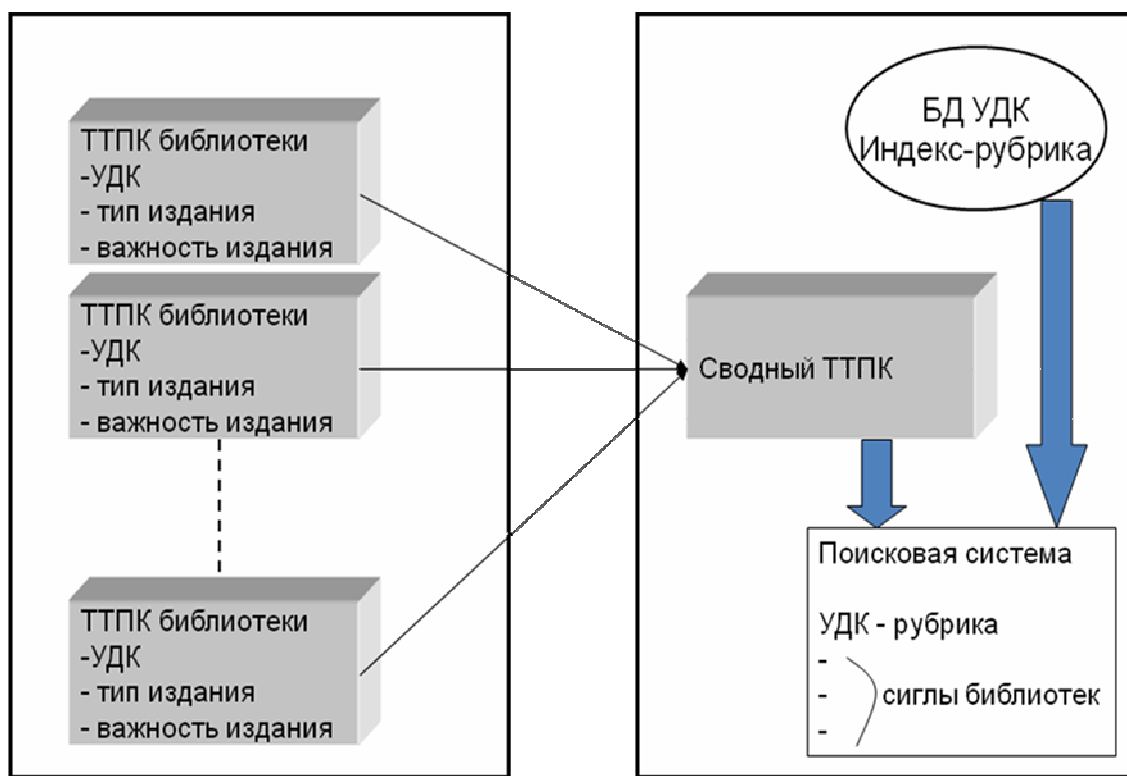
ТТПК библиотеки
-УДК
- тип издания
- важность издания

ТТПК библиотеки
-УДК
- тип издания
- важность издания

ТТПК библиотеки
-УДК
- тип издания
- важность издания

БД УДК
Индекс-рубрика

Сводный ТТПК

Поисковая система

УДК - рубрика
-
- сиглы библиотек
-